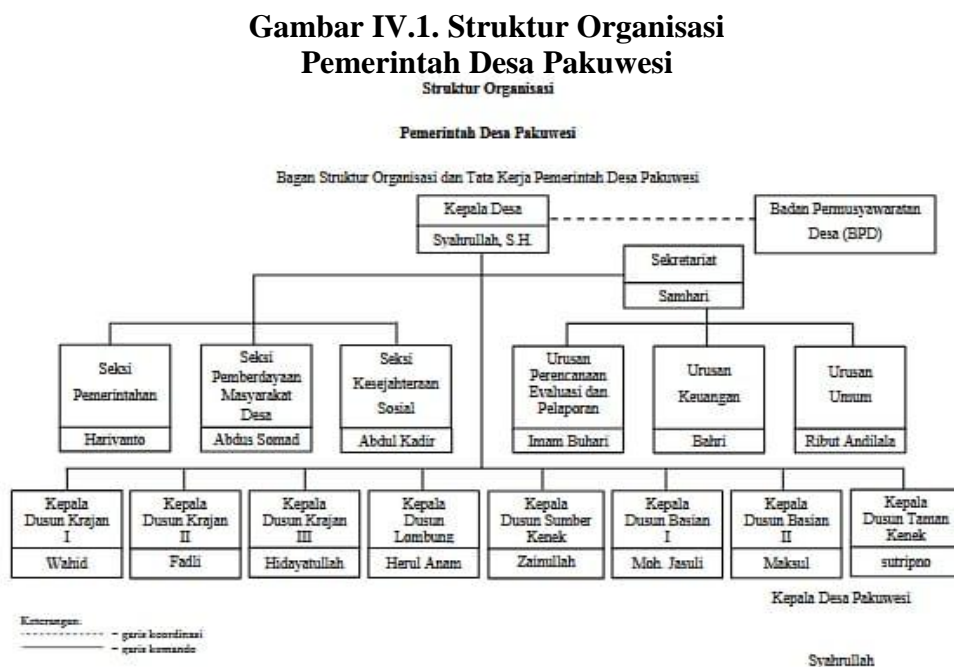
Gambar IV.1. Struktur Organisasi Pemerintah Desa Pakuwesi

Struktur Organisasi

Pemerintah Desa Pakuwesi

Bagan Struktur Organisasi dan Tata Kerja Pemerintah Desa Pakuwesi

Kepala Desa
Syahrullah, S.H.

Badan Permusyawaratan Desa (BPD)

Sekretariat
Samhari

Seksi Pemerintahan
Hariyanto

Seksi Pemberdayaan Masyarakat Desa
Abdus Somad

Seksi Kesejahteraan Sosial
Abdul Kadir

Urusan Perencanaan Evaluasi dan Pelaporan
Imam Buhari

Urusan Keuangan
Bahri

Urusan Umum
Ribut Andilala

Kepala Dusun Krajan I
Wahid

Kepala Dusun Krajan II
Fadli

Kepala Dusun Krajan III
Hidayatullah

Kepala Dusun Lombung
Herul Anam

Kepala Dusun Sumber Kenek
Zainullah

Kepala Dusun Basian I
Moh. Jasuli

Kepala Dusun Basian II
Maksul

Kepala Dusun Taman Kenek
sutripno

Kepala Desa Pakuwesi

Keterangan:
------------ = garis koordinasi
———— = garis komando

Syahrullah